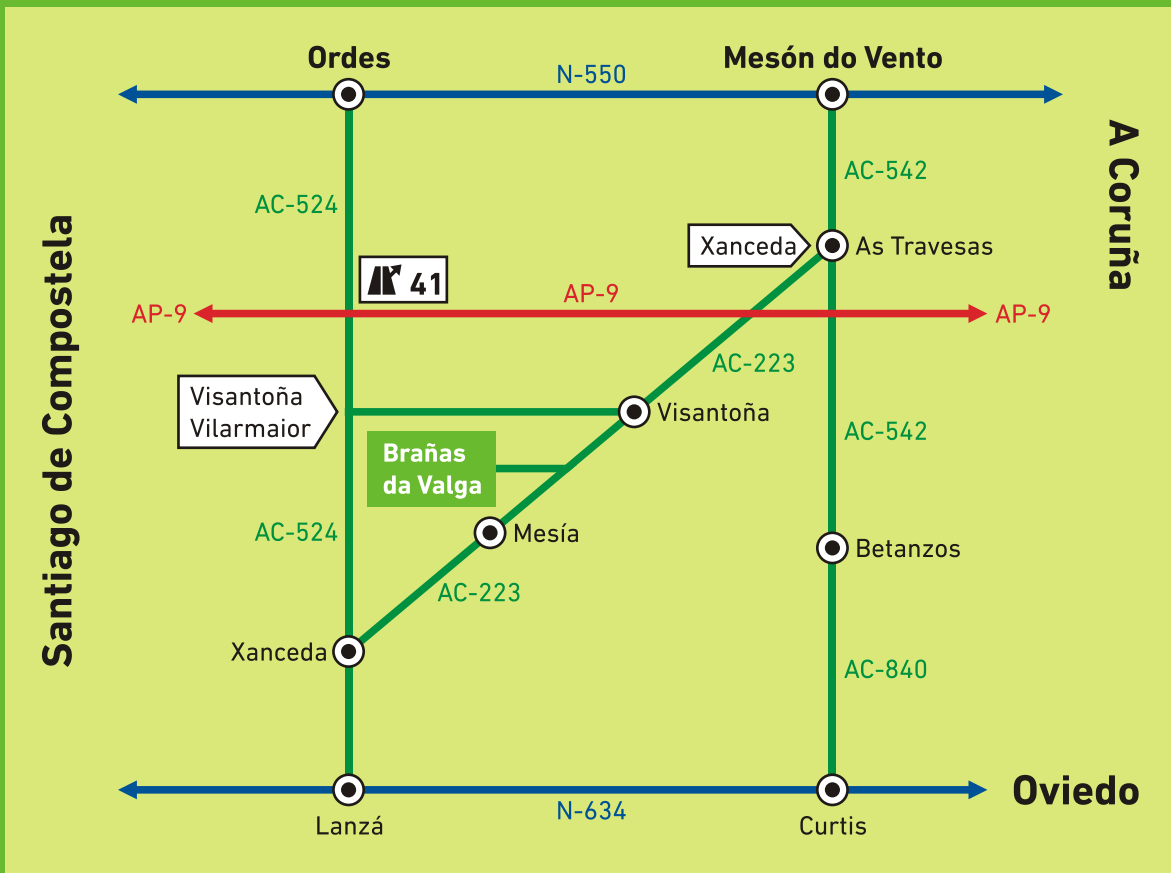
Ordes
N-550
Mesón do Vento
A Coruña
Santiago de Compostela
AC-524
AC-542
Xanceda
As Travesas
41
AP-9
AP-9
AP-9
AC-223
Visantoña
Vilarmaior
Visantoña
AC-542
Brañas da Valga
AC-524
Mesía
Betanzos
AC-223
Xanceda
AC-840
Oviedo
Lanzá
N-634
Curtis